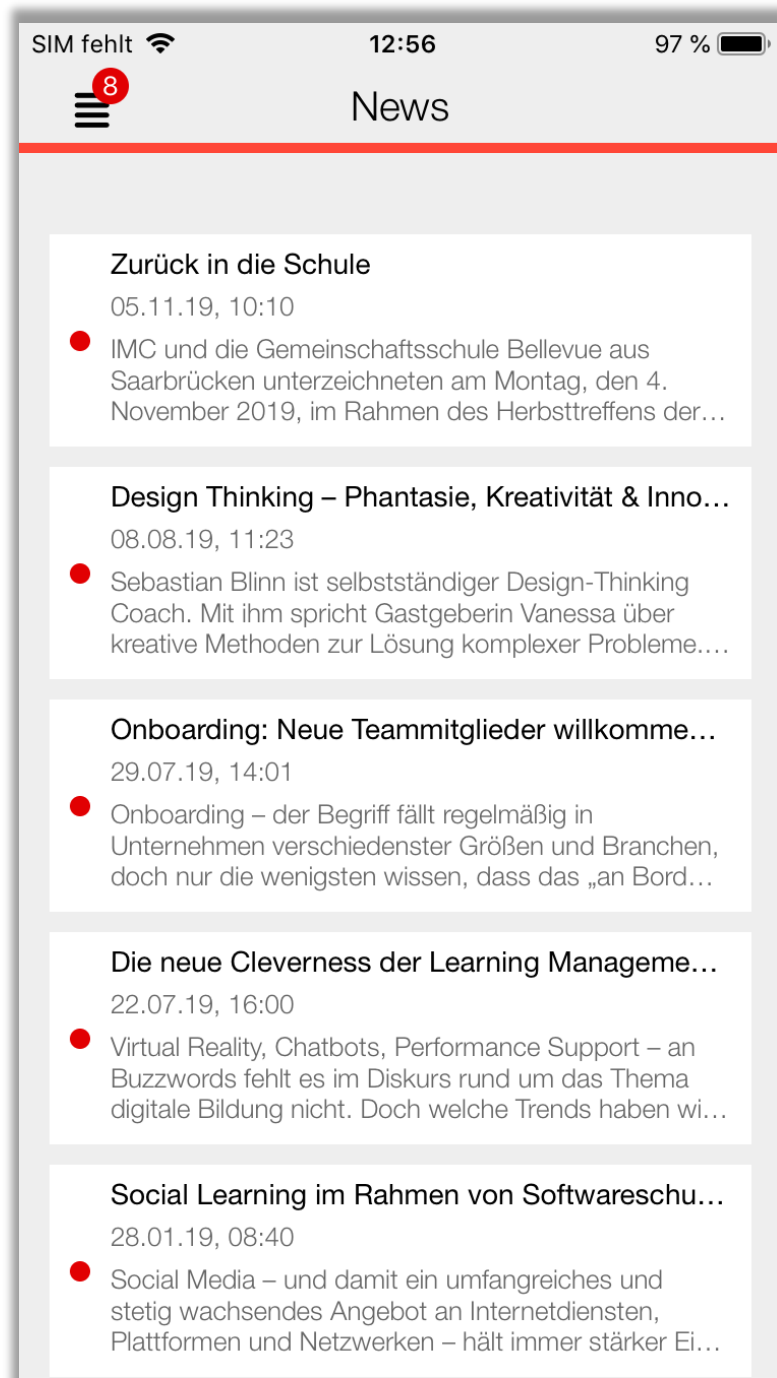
SIM fehlt
12:56
97 %

8

News

Zurück in die Schule
05.11.19, 10:10
IMC und die Gemeinschaftsschule Bellevue aus Saarbrücken unterzeichneten am Montag, den 4. November 2019, im Rahmen des Herbsttreffens der…

Design Thinking – Phantasie, Kreativität & Inno…
08.08.19, 11:23
Sebastian Blinn ist selbstständiger Design-Thinking Coach. Mit ihm spricht Gastgeberin Vanessa über kreative Methoden zur Lösung komplexer Probleme.…

Onboarding: Neue Teammitglieder willkomme…
29.07.19, 14:01
Onboarding – der Begriff fällt regelmäßig in Unternehmen verschiedenster Größen und Branchen, doch nur die wenigsten wissen, dass das „an Bord…

Die neue Cleverness der Learning Manageme…
22.07.19, 16:00
Virtual Reality, Chatbots, Performance Support – an Buzzwords fehlt es im Diskurs rund um das Thema digitale Bildung nicht. Doch welche Trends haben wi…

Social Learning im Rahmen von Softwareschu…
28.01.19, 08:40
Social Media – und damit ein umfangreiches und stetig wachsendes Angebot an Internetdiensten, Plattformen und Netzwerken – hält immer stärker Ei…